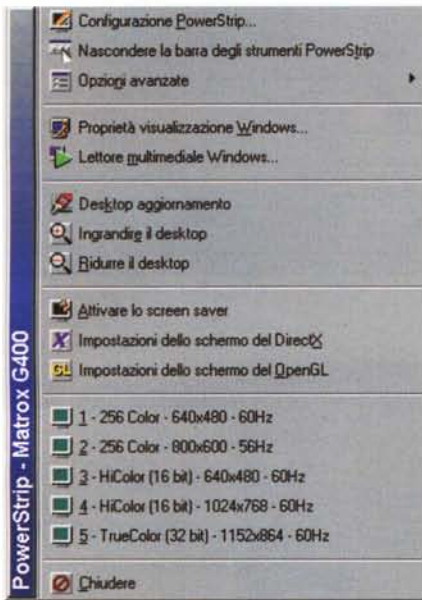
PowerStrip - Matrox G400

Configurazione PowerStrip...
Nascondere la barra degli strumenti PowerStrip
Opzioni avanzate

Proprietà visualizzazione Windows...
Lettore multimediale Windows...

Desktop aggiornamento
Ingrandire il desktop
Ridurre il desktop

Attivare lo screen saver
Impostazioni dello schermo del DirectX
Impostazioni dello schermo del OpenGL

1 - 256 Color - 640x480 - 60Hz
2 - 256 Color - 800x600 - 56Hz
3 - HiColor (16 bit) - 640x480 - 60Hz
4 - HiColor (16 bit) - 1024x768 - 60Hz
5 - TrueColor (32 bit) - 1152x864 - 60Hz

Chiudere